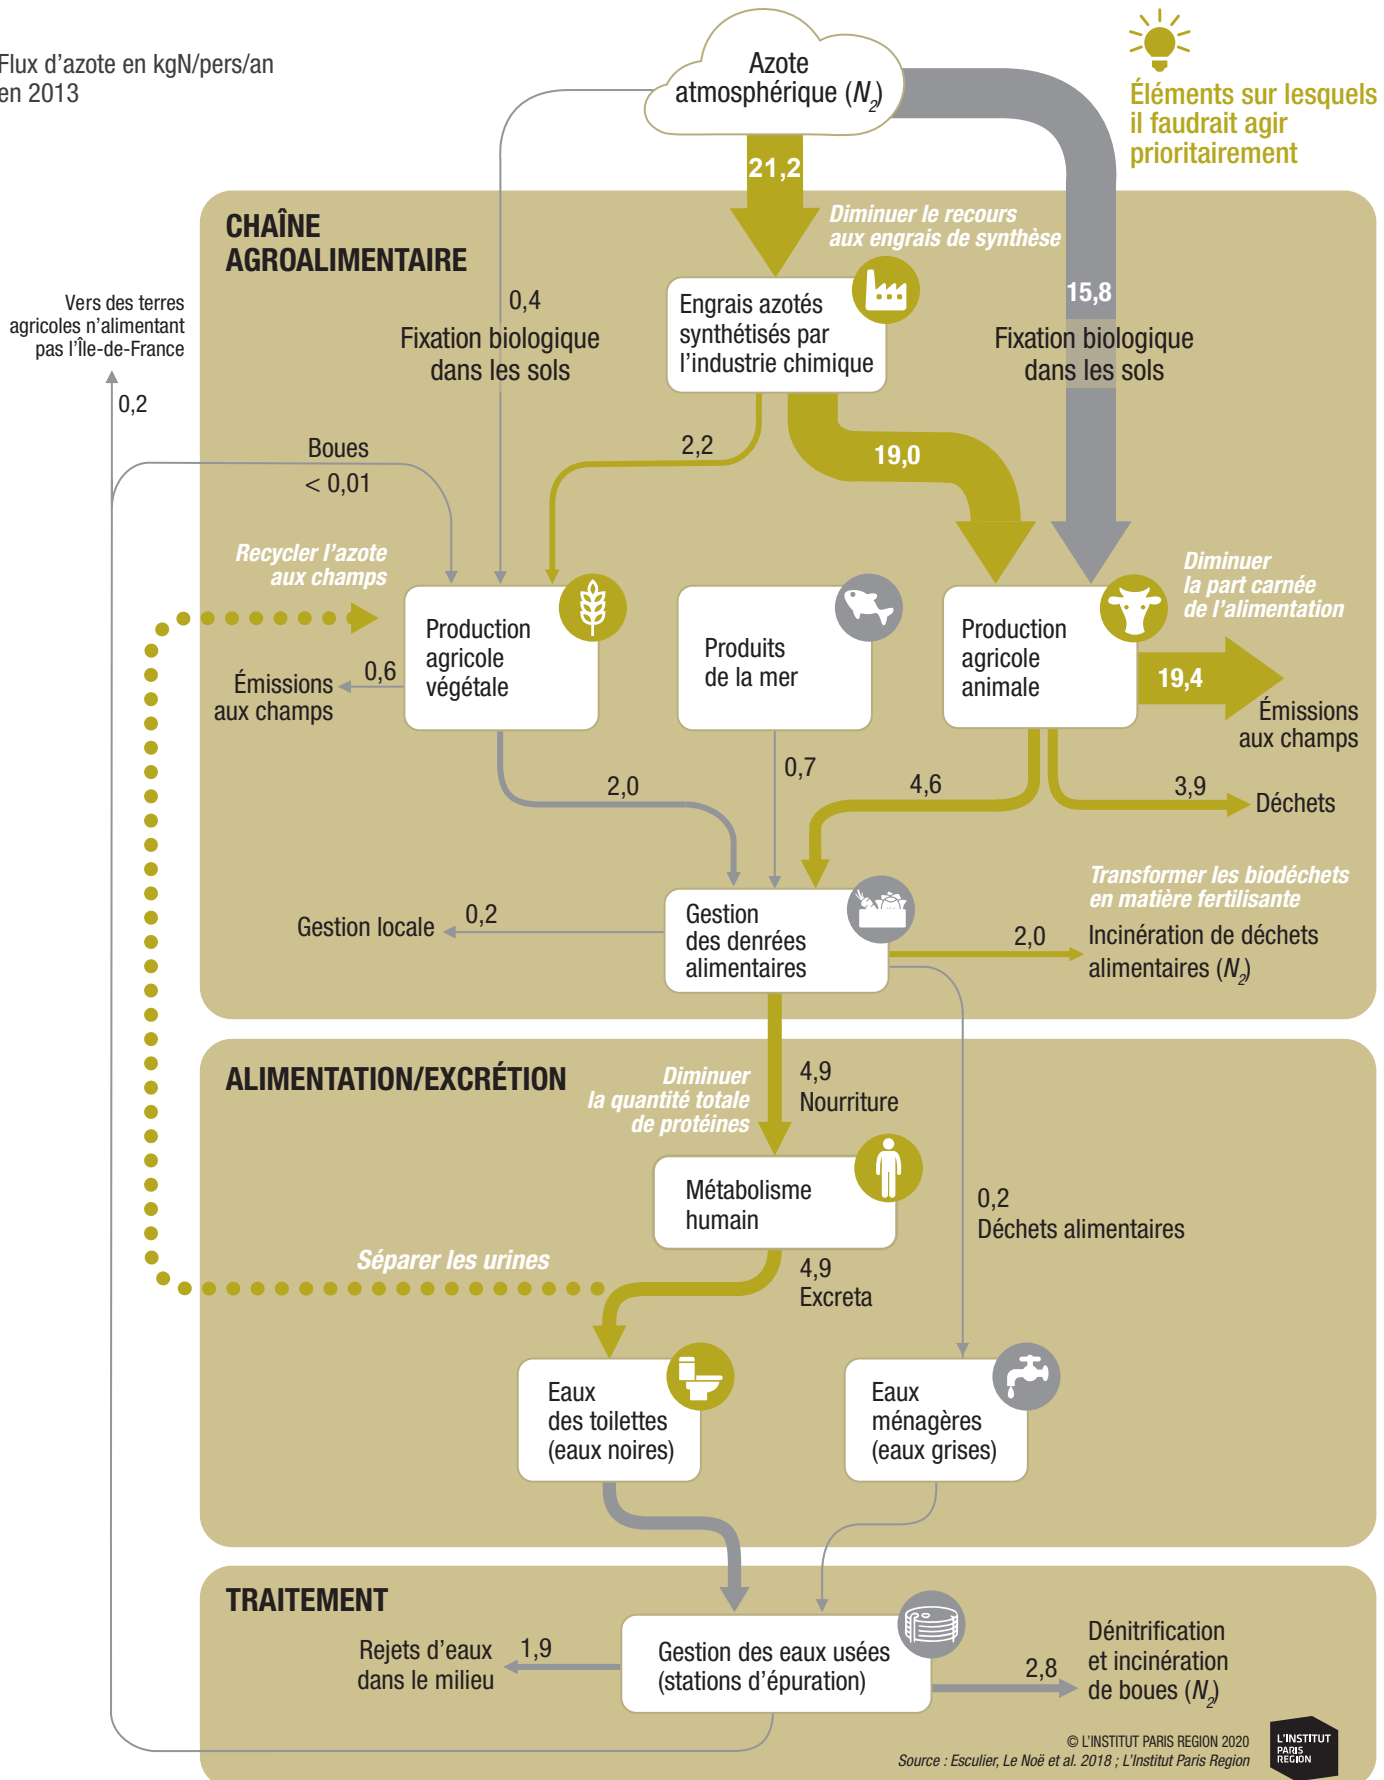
Flux d'azote en kgN/pers/an en 2013

Azote atmosphérique ($N_2$)

Éléments sur lesquels il faudrait agir prioritairement

21,2

CHAÎNE AGROALIMENTAIRE

Diminuer le recours aux engrais de synthèse

15,8

0,4

Fixation biologique dans les sols

Engrais azotés synthétisés par l'industrie chimique

Fixation biologique dans les sols

Vers des terres agricoles n'alimentant pas l'Île-de-France

0,2

Boues < 0,01

2,2

19,0

Recycler l'azote aux champs

Diminuer la part carnée de l'alimentation

Production agricole végétale

Produits de la mer

Production agricole animale

Émissions aux champs

0,6

19,4

Émissions aux champs

2,0

0,7

4,6

3,9

Déchets

Transformer les biodéchets en matière fertilisante

Gestion locale

0,2

Gestion des denrées alimentaires

2,0

Incinération de déchets alimentaires ($N_2$)

ALIMENTATION/EXCRÉTION

Diminuer la quantité totale de protéines

4,9 Nourriture

Métabolisme humain

0,2 Déchets alimentaires

Séparer les urines

4,9 Excreta

Eaux des toilettes (eaux noires)

Eaux ménagères (eaux grises)

TRAITEMENT

Rejets d'eaux dans le milieu

1,9

Gestion des eaux usées (stations d'épuration)

2,8

Dénitrification et incinération de boues ($N_2$)

© L'INSTITUT PARIS REGION 2020

Source : Esculier, Le Noë et al. 2018 ; L'Institut Paris Region

L'INSTITUT PARIS REGION